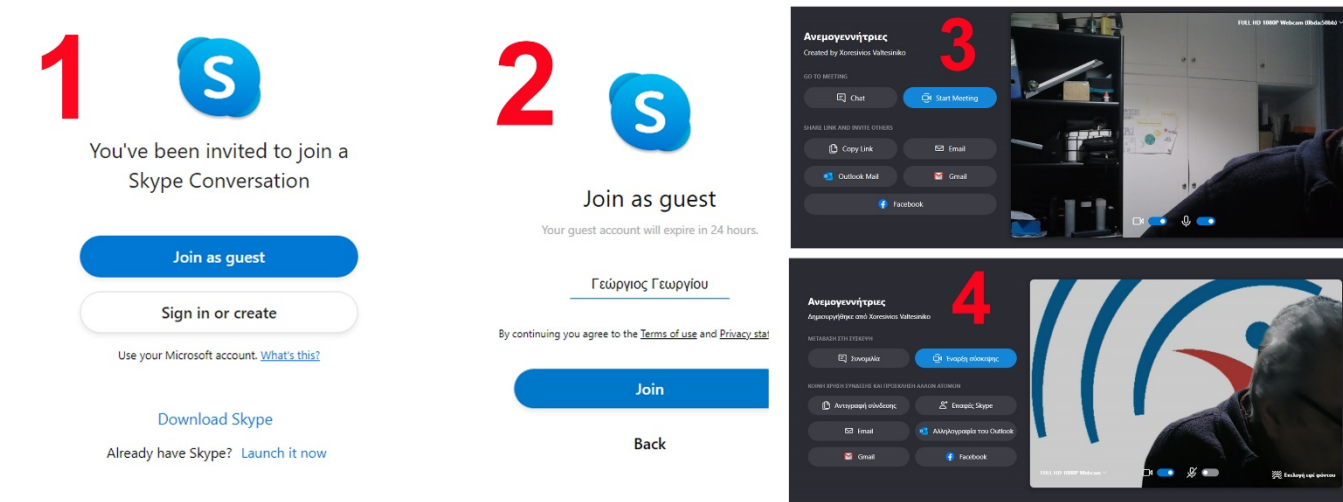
1

You've been invited to join a Skype Conversation

Join as guest

Sign in or create

Use your Microsoft account. What's this?

Download Skype

Already have Skype? Launch it now

2

Join as guest

Your guest account will expire in 24 hours.

Γεώργιος Γεωργίου

By continuing you agree to the Terms of use and Privacy stat

Join

Back

3

Ανεμογεννήτριες

Created by Xoresivios Valtesiniko

GO TO MEETING

Chat

Start Meeting

SHARE LINK AND INVITE OTHERS

Copy Link

Email

Outlook Mail

Gmail

Facebook

FULL HD 1080P Webcam (0bda:58bb)

4

Ανεμογεννήτριες

Δημιουργήθηκε από Xoresivios Valtesiniko

ΜΕΤΑΒΑΣΗ ΣΤΗ ΣΥΣΚΕΨΗ

Συνομιλία

Έναρξη σύσκεψης

ΚΟΙΝΗ ΧΡΗΣΗ ΣΥΝΔΕΣΗΣ ΚΑΙ ΠΡΟΣΚΛΗΣΗ ΑΛΛΩΝ ΑΤΟΜΩΝ

Αντιγραφή σύνδεσης

Επαφές Skype

Email

Αλληλογραφία του Outlook

Gmail

Facebook

FULL HD 1080P Webcam

Επιλογή εφέ φόντου